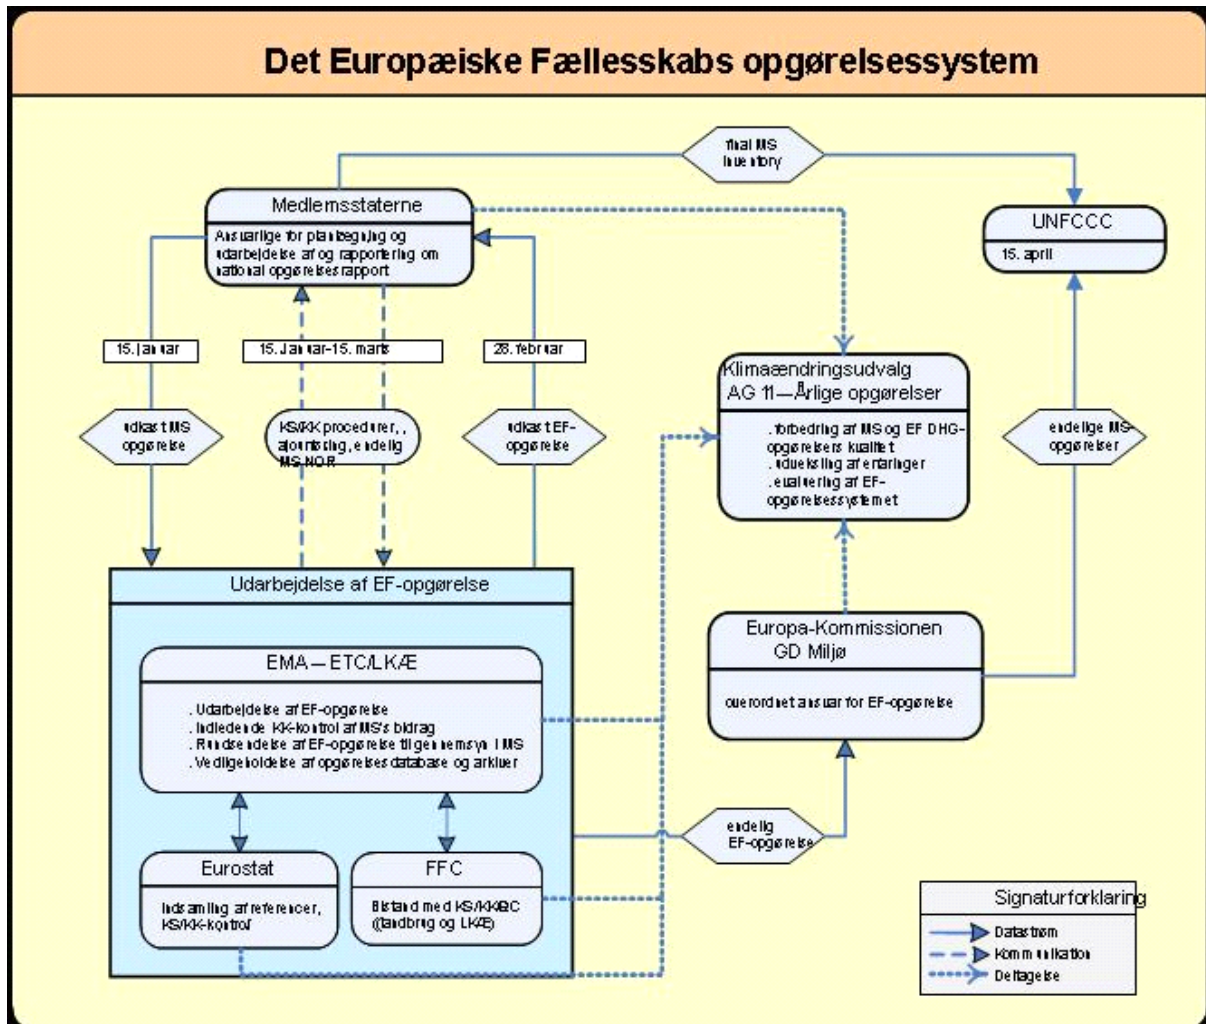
Det Europæiske Fællesskabs opgørelsessystem

final MS inventory

Medlemsstaterne

Ansvarlige for planlægning og udarbejdelse af og rapportering om national opgørelsesrapport

UNFCCC

15. april

15. januar

15. januar–15. marts

28. februar

Klimaændringsudvalg AG 11—Årlige opgørelser

. forbedring af MS og EF DHG-opgørelsers kvalitet
. udveksling af erfaringer
. evaluering af EF-opgørelsessystemet

udkast MS opgørelse

KS/KK procedurer, , ajourføring, endelig MS NOR

udkast EF-opgørelse

endelige MS-opgørelser

Udarbejdelse af EF-opgørelse

EMA — ETC/LKÆ

. Udarbejdelse af EF-opgørelse
. Indledende KK-kontrol af MS's bidrag
. Rundsendelse af EF-opgørelse til gennemsyn i MS
. Vedligeholdelse af opgørelses database og arkiver

Europa-Kommissionen GD Miljø

overordnet ansvar for EF-opgørelse

endelig EF-opgørelse

Eurostat

Indsamling af referencer, KS/KK-kontrol

FFC

Bistand med KS/KK/QC (landbrug og LKÆ)

Signaturforklaring

Datastrøm

Kommunikation

Deltagelse